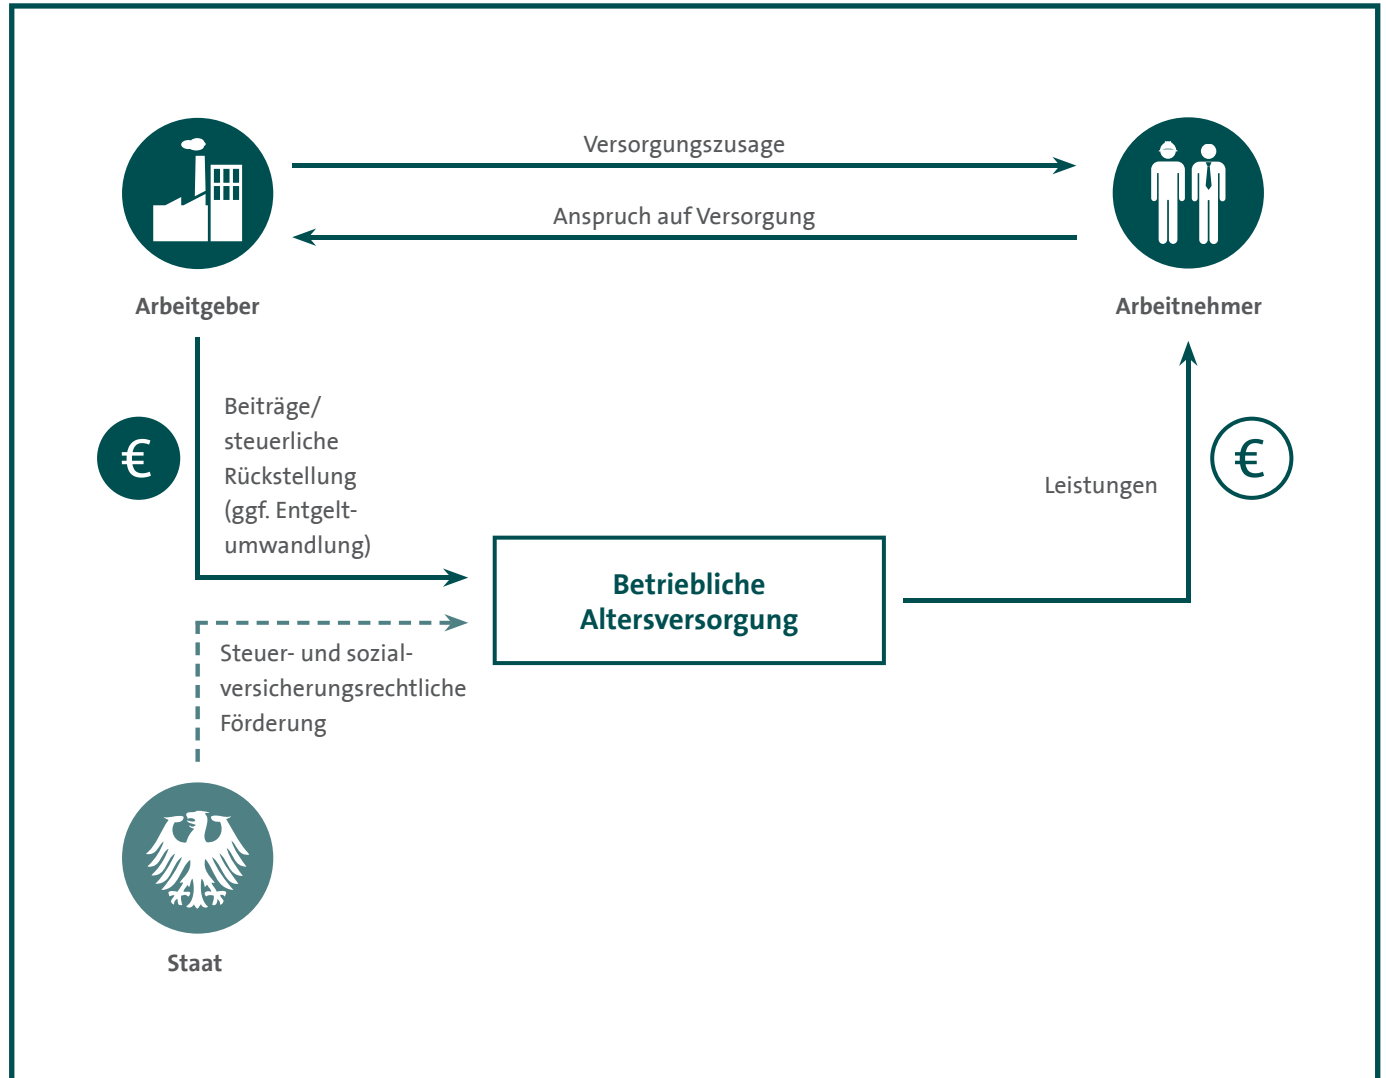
Versorgungszusage

Anspruch auf Versorgung

Arbeitgeber

Arbeitnehmer

€

Beiträge/ steuerliche Rückstellung (ggf. Entgeltumwandlung)

Leistungen

€

Betriebliche Altersversorgung

Steuer- und sozialversicherungsrechtliche Förderung

Staat